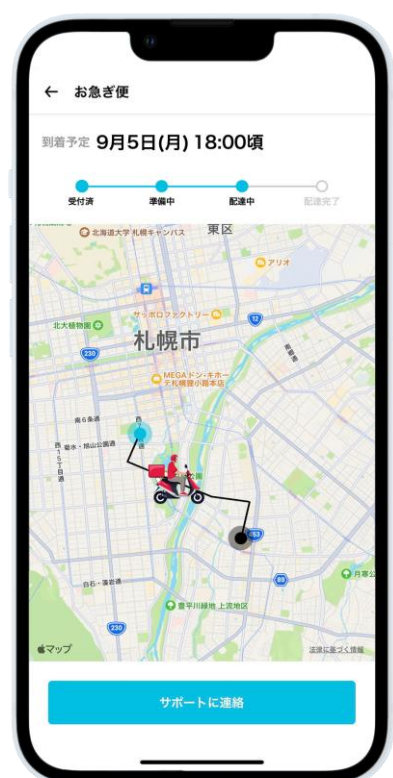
← お急ぎ便

到着予定 9月5日(月) 18:00頃

受付済 準備中 配達中 配送完了

北海道大学 札幌キャンパス
東区
アリオ
サッポロファクトリー
北大植物園
12
札幌市
230
MEGAドン・キホーテ札幌狸小路本店
南6条通
藻岩・精山公園通
西15丁目通
453
白石・藻岩通
89
豊平川緑地 上流地区
月寒公
230
マップ
法律に基づく情報

サポートに連絡